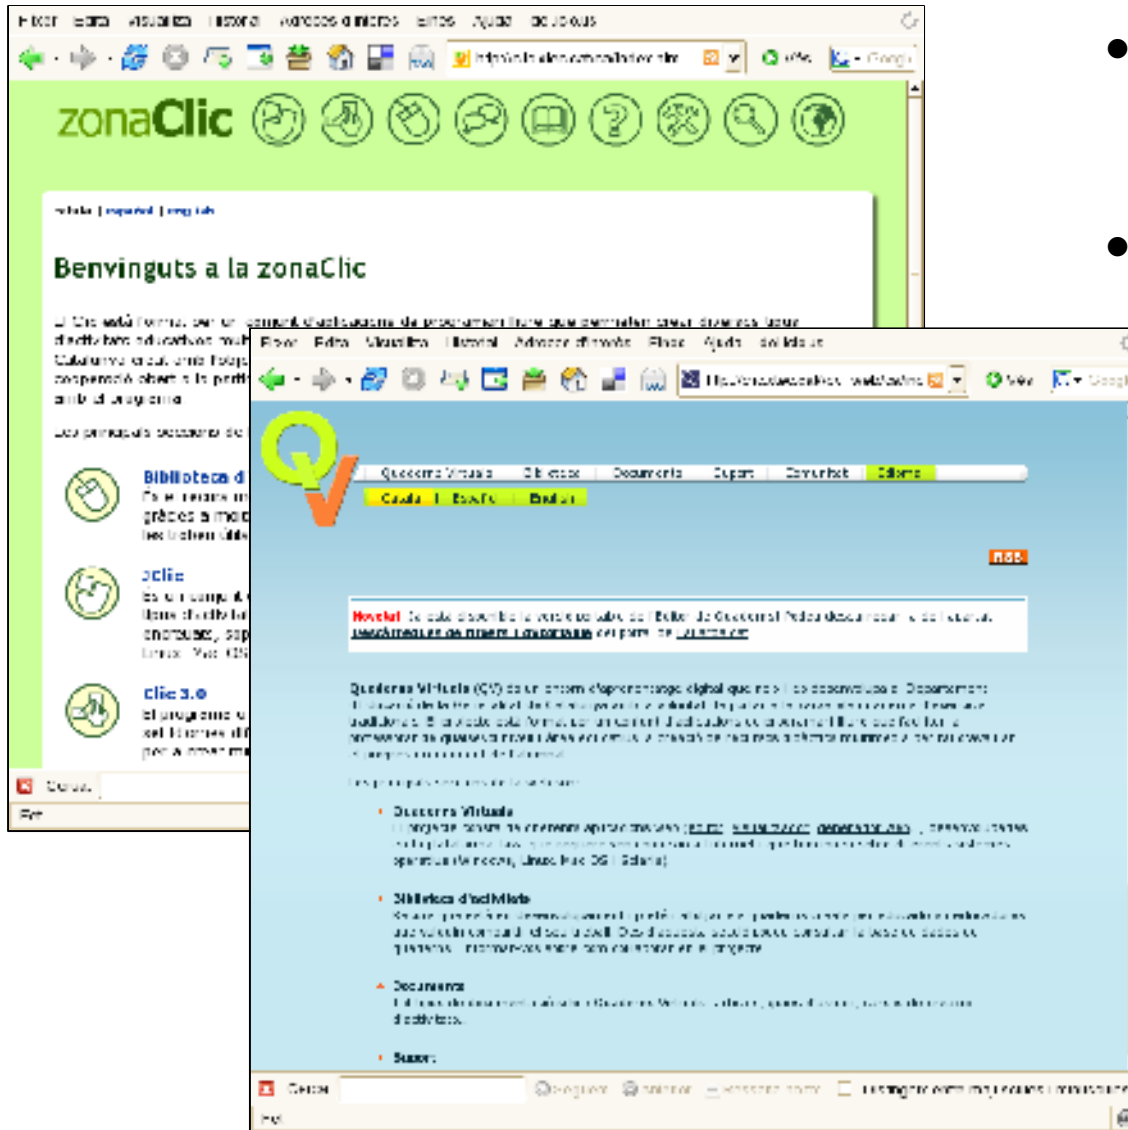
Fitxer Edita Visualitza Historial Adreces d'interès Eines Ajuda del.icio.us

zonaClic

català | español | english

Benvinguts a la zonaClic

El Clic està format per un conjunt d'aplicacions de programari lliure que permeten crear diversos tipus d'activitats educatives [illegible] Catalunya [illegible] cooperació oberta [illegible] arreu el programa.

Les principals seccions de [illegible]

Biblioteca d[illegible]
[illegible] gràcies a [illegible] les biblioteques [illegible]

JClic
És un conjunt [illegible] lliure d'activitats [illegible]

Clic 3.0
El programa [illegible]

Cerca:

Fet

Fitxer Edita Visualitza Historial Adreces d'interès Eines Ajuda del.icio.us

Quaderns Virtuals | Biblioteca | Documents | Suport | Comunitat | Idioma

Català | Español | English

Novetat! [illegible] descarregar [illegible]

Quaderns Virtuals (QV) és un entorn d'aprenentatge digital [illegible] Departament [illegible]

Les principals seccions de la web són:

Quaderns Virtuals
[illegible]

Biblioteca d'activitats
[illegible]

Documents
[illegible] d'activitats.

Suport

Cerca:

Fet